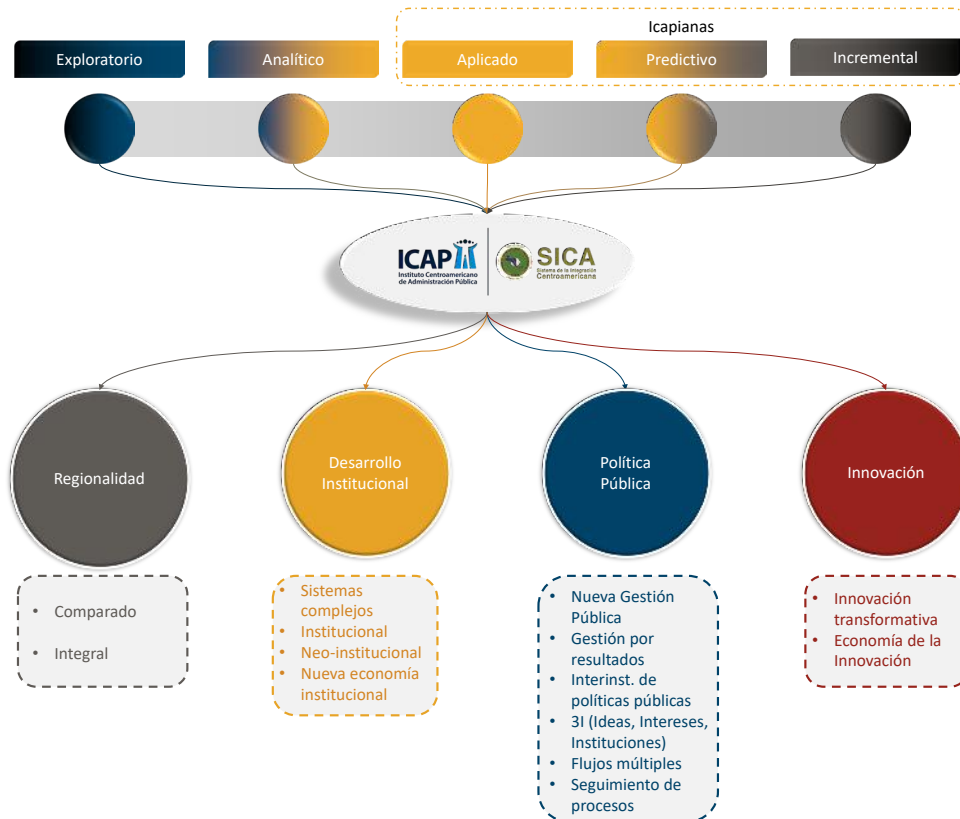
Icapianas

Exploratorio

Analítico

Aplicado

Predictivo

Incremental

ICAP
Instituto Centroamericano de Administración Pública

SICA
Sistema de la Integración Centroamericana

Regionalidad

Desarrollo Institucional

Política Pública

Innovación

- Comparado
- Integral

- Sistemas complejos
- Institucional
- Neo-institucional
- Nueva economía institucional

- Nueva Gestión Pública
- Gestión por resultados
- Interinst. de políticas públicas
- 3I (Ideas, Intereses, Instituciones)
- Flujos múltiples
- Seguimiento de procesos

- Innovación transformativa
- Economía de la Innovación